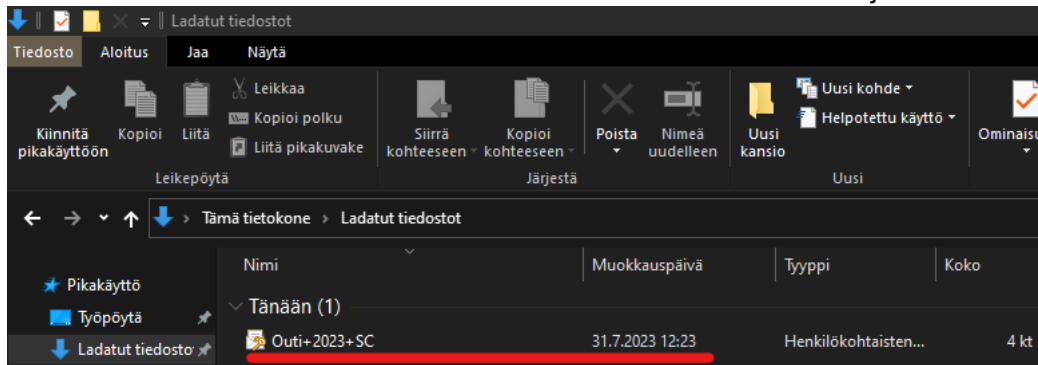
Ladatut tiedostot

Tiedosto Aloitus Jaa Näytä

Kiinnitä pikakäyttöön Kopioi Liitä Leikkaa Kopioi polku Liitä pikakuvake
Leikepöytä

Siirrä kohteeseen Kopioi kohteeseen Poista Nimeä uudelleen
Järjestä

Uusi kansio Uusi kohde Helpotettu käyttö
Uusi

Ominaisu

Tämä tietokone › Ladatut tiedostot

Pikakäyttö
Työpöytä
Ladatut tiedosto

| Nimi | Muokkauspäivä | Tyyppi | Koko |
|---|---|---|---|
| Tänään (1) | | | |
| Outi+2023+SC | 31.7.2023 12:23 | Henkilökohtaisten... | 4 kt |